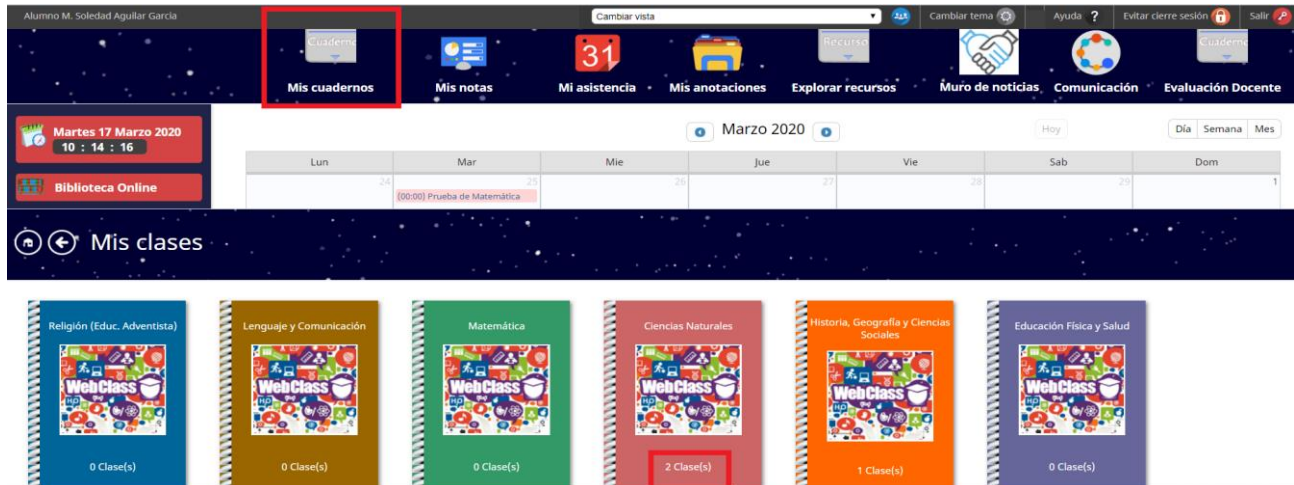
Alumno M. Soledad Aguilar Garcia

Cambiar vista

Cambiar tema

Ayuda ?

Evitar cierre sesión

Salir

Cuaderno
Mis cuadernos

Mis notas

31
Mi asistencia

Mis anotaciones

Recurso
Explorar recursos

Muro de noticias

Comunicación

Cuaderno
Evaluación Docente

Martes 17 Marzo 2020
10 : 14 : 16

Biblioteca Online

Marzo 2020

Hoy

Día Semana Mes

| Lun | Mar | Mie | Jue | Vie | Sab | Dom |
|---|---|---|---|---|---|---|
| 24 | 25 (00:00) Prueba de Matemática | 26 | 27 | 28 | 29 | 1 |

Mis clases

Religión (Educ. Adventista)
WebClass
0 Clase(s)

Lenguaje y Comunicación
WebClass
0 Clase(s)

Matemática
WebClass
0 Clase(s)

Ciencias Naturales
WebClass
2 Clase(s)

Historia, Geografía y Ciencias Sociales
WebClass
1 Clase(s)

Educación Física y Salud
WebClass
0 Clase(s)